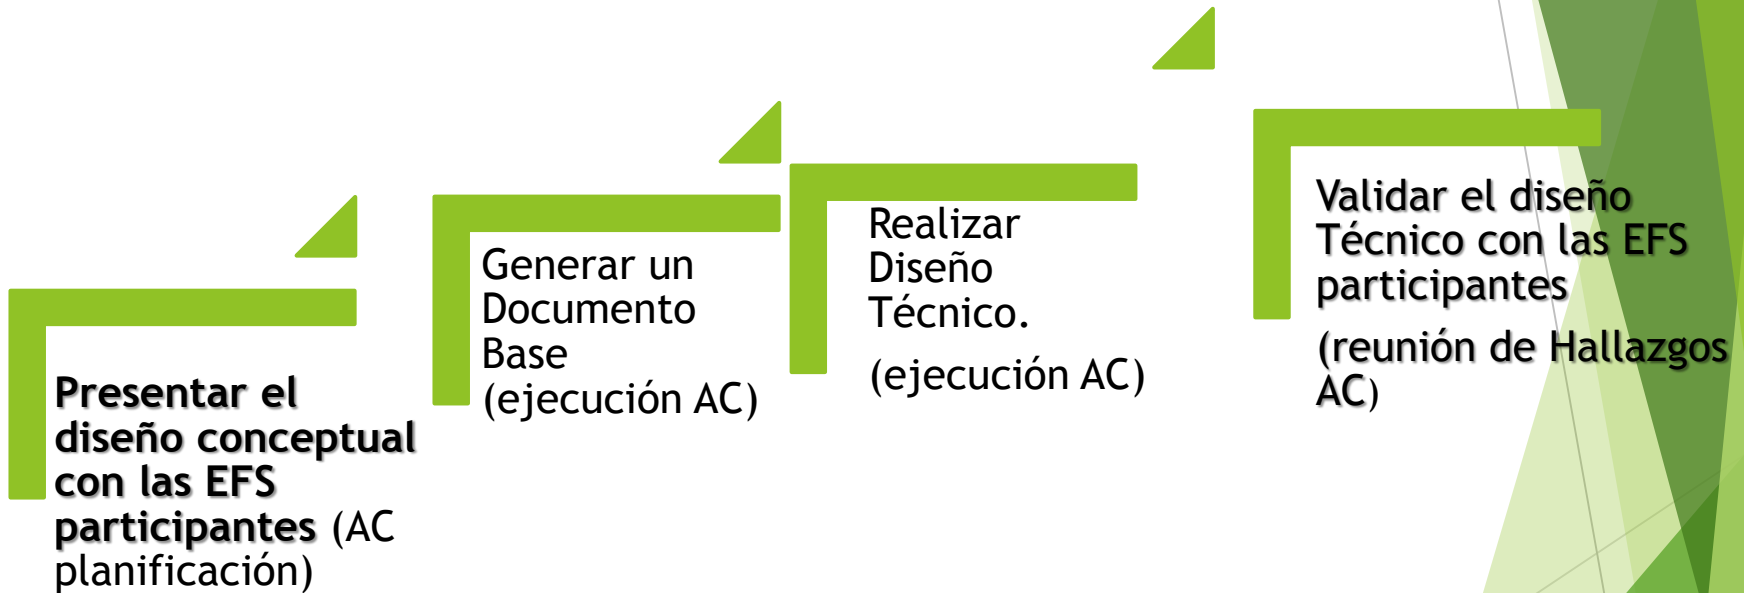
Presentar el diseño conceptual con las EFS participantes (AC planificación)

Generar un Documento Base (ejecución AC)

Realizar Diseño Técnico.

(ejecución AC)

Validar el diseño Técnico con las EFS participantes

(reunión de Hallazgos AC)